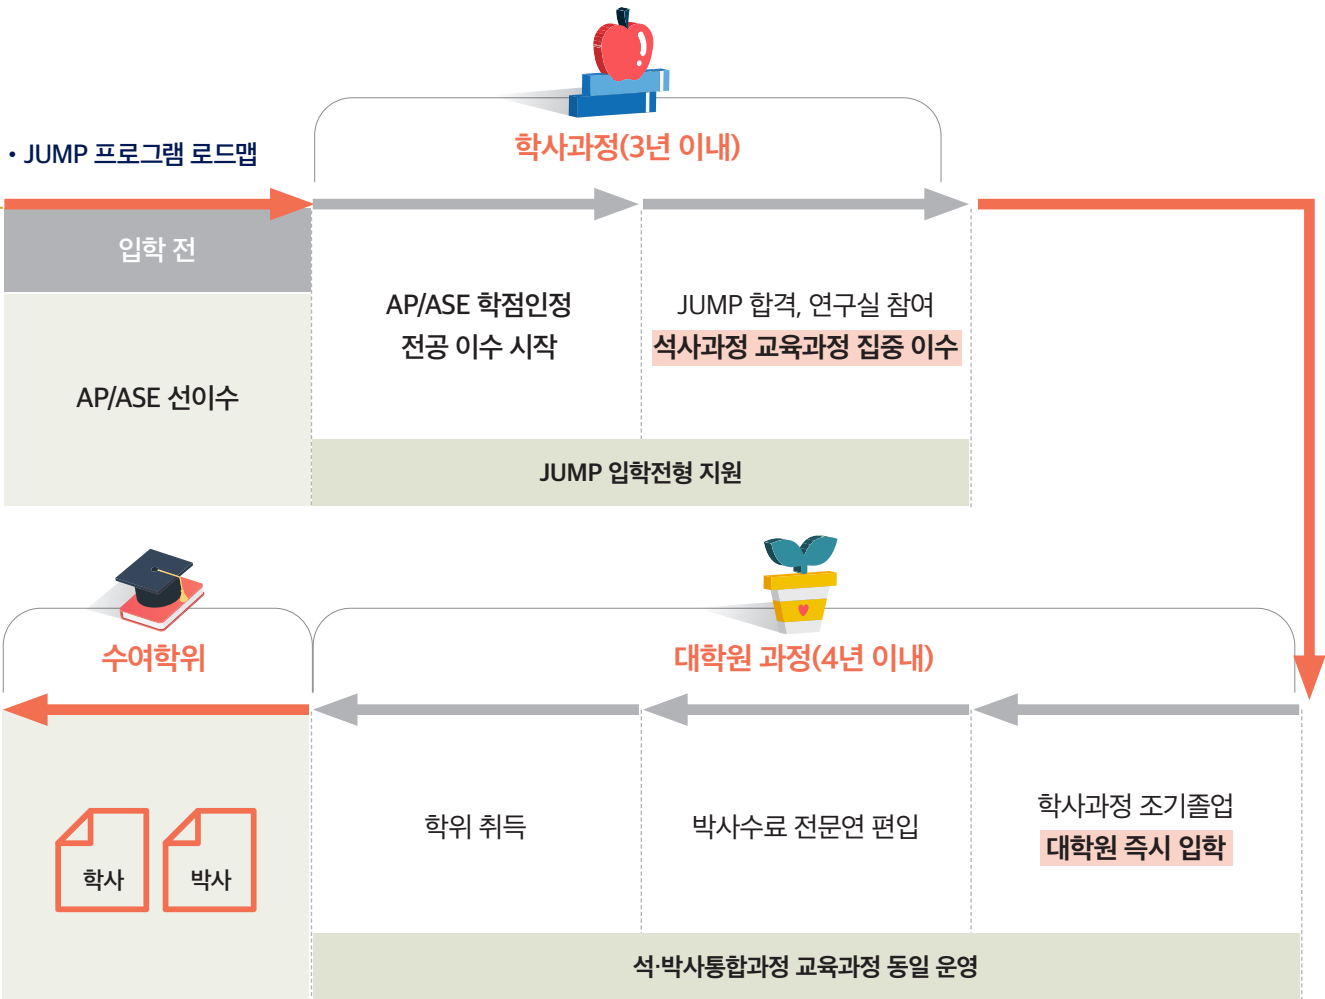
• JUMP 프로그램 로드맵

학사과정(3년 이내)

입학 전

AP/ASE 선이수

AP/ASE 학점인정
전공 이수 시작

JUMP 합격, 연구실 참여
석사과정 교육과정 집중 이수

JUMP 입학전형 지원

수여학위

대학원 과정(4년 이내)

학사

박사

학위 취득

박사수료 전문연 편입

학사과정 조기졸업
대학원 즉시 입학

석·박사통합과정 교육과정 동일 운영